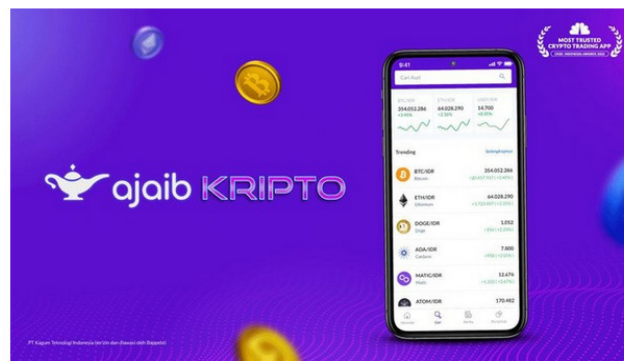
MOST TRUSTED CRYPTO TRADING APP

ajaib KRIPTO

9:41

Cari Aset

BTC/IDR 354.052.286 +1.93%

ETH/IDR 64.028.290 +2.38%

14.700 +8.35%

Trending

BTC/IDR Bitcoin 354.052.286

ETH/IDR Ethereum 64.028.290

DOGE/IDR Doge 1.052

ADA/IDR Cardano 7.800

MATIC/IDR Matic 12.676

ATOM/IDR 170.462

PT Kapem Teknologi Indonesia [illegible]